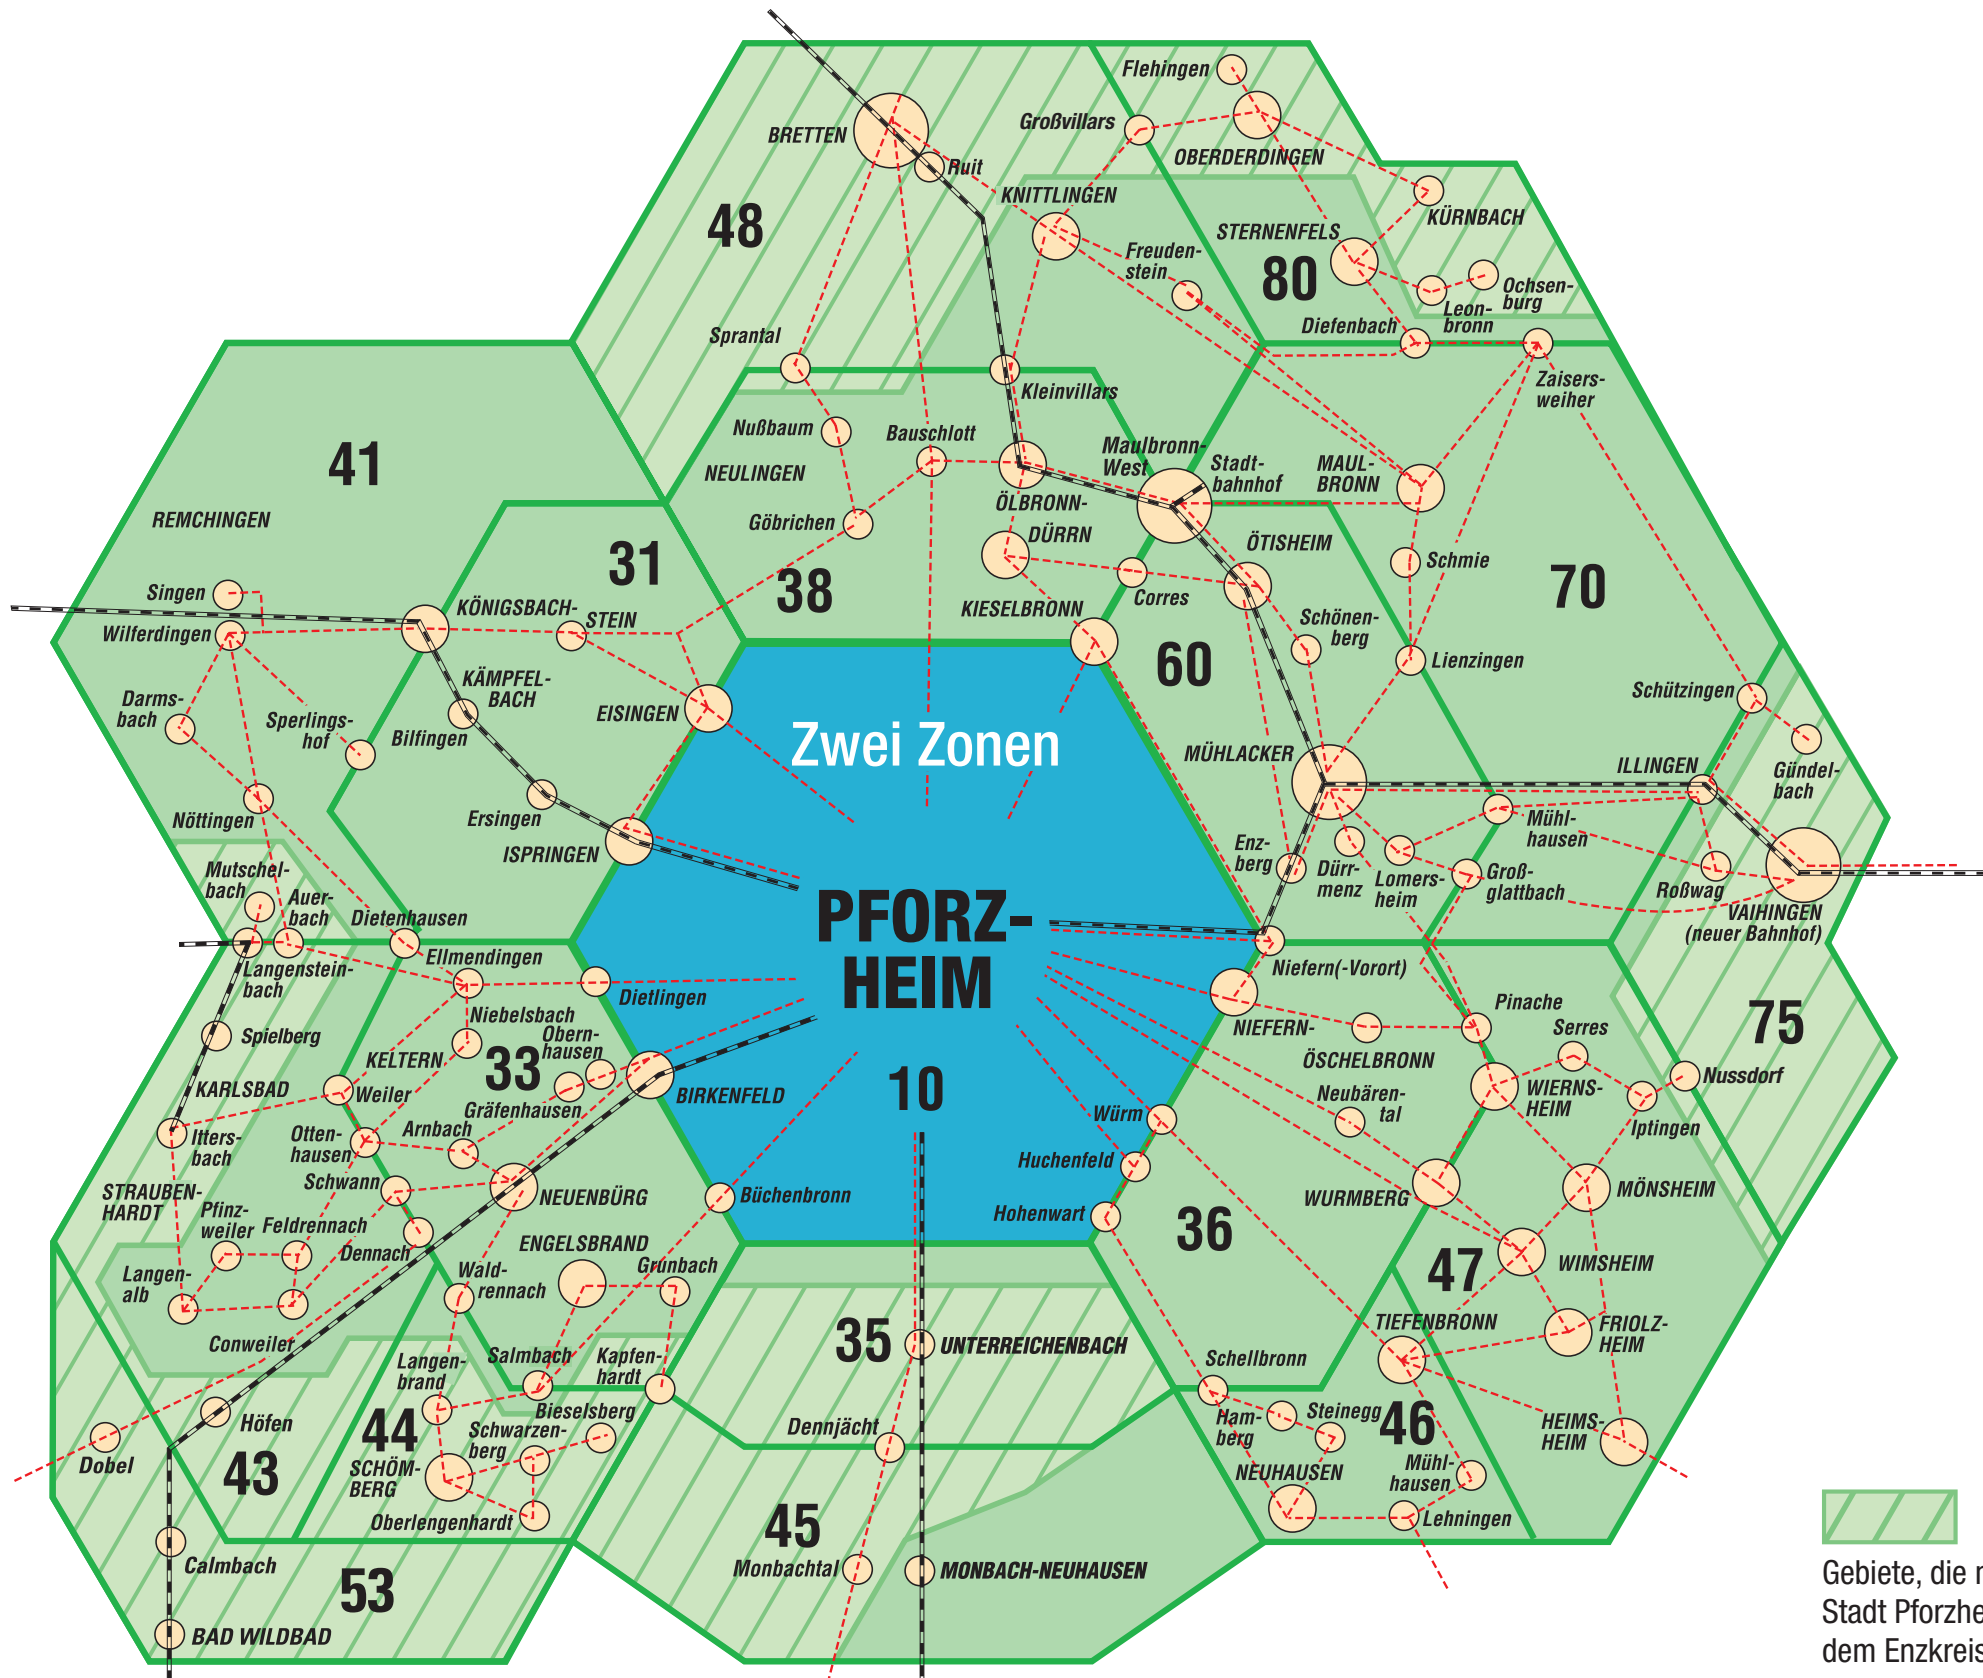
Flehingen
Großvillars
BRETTEN
Ruit
OBERDERDINGEN
KNITTLINGEN
KÜRNBACH
48
STERNENFELS
Freudenstein
80
Ochsenburg
Leonbronn
Diefenbach
Sprantal
Zaisersweiher
Kleinvillars
41
Nußbaum
Bauschlott
Maulbronn-West
Stadtbahnhof
MAULBRONN
NEULINGEN
ÖLBRONN-DÜRRN
REMCHINGEN
Göbrichen
31
ÖTISHEIM
Schmie
70
38
Corres
Singen
KÖNIGSBACH-STEIN
KIESELBRONN
Schönenberg
Wilferdingen
60
Lienzingen
KÄMPFELBACH
Darmsbach
Sperlingshof
EISINGEN
Schützingen
Bilfingen
Zwei Zonen
MÜHLACKER
ILLINGEN
Gündelbach
Nöttingen
Ersingen
Mühlhausen
ISPRINGEN
Enzberg
Dürrmenz
Lomersheim
Großglattbach
Roßwag
Mutschelbach
Auerbach
PFORZHEIM
VAIHINGEN (neuer Bahnhof)
Dietenhausen
Ellmendingen
Langensteinbach
Niefern(-Vorort)
Dietlingen
75
Pinache
Niebelsbach
Spielberg
Obernhausen
NIEFERN-ÖSCHELBRONN
Serres
KELTERN
33
Nussdorf
KARLSBAD
Weiler
BIRKENFELD
10
WIERNSHEIM
Gräfenhausen
Neubärental
Würm
Ittersbach
Ottenhausen
Arnbach
Iptingen
Huchenfeld
Schwann
MÖNSHEIM
STRAUBENHARDT
NEUENBÜRG
Büchenbronn
WURMBERG
Pfinzweiler
Feldrennach
Hohenwart
36
Dennach
ENGELSBRAND
WIMSHEIM
Langenalb
Waldrennach
Grunbach
47
TIEFENBRONN
FRIOLZHEIM
Conweiler
35
UNTERREICHENBACH
Langenbrand
Salmbach
Kapfenhardt
Schellbronn
Bieselsberg
Höfen
44
Hamberg
Steinegg
46
Schwarzenberg
HEIMSHEIM
Dennjächt
Dobel
43
SCHÖMBERG
NEUHAUSEN
Mühlhausen
Oberlengenhardt
45
Lehningen
Calmbach
53
Monbachtal
MONBACH-NEUHAUSEN
BAD WILDBAD
Gebiete, die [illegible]
Stadt Pforzhe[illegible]
dem Enzkreis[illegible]